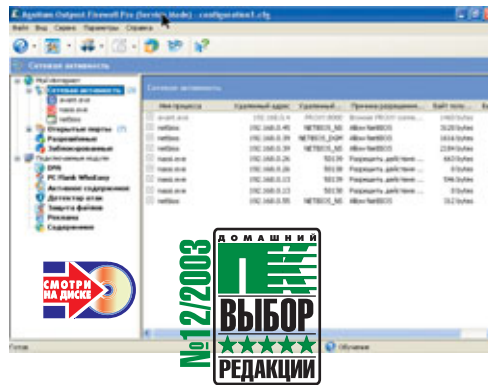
Agnitum Outpost Firewall Pro (Service Mode) - configuration1.cfg

Файл Вид Сервис Параметры Справка

Сетевая активность

Мой Интернет
Сетевая активность (3)
avant.exe
nasa.exe
netbios
Открытые порты (7)
Разрешенные
Заблокированные
Подключаемые модули
DNS
PC Flank WhoEasy
Активное содержимое
Детектор атак
Защита файлов
Реклама
Содержимое

Сетевая активность

| Имя процесса | Удаленный адрес | Удаленный ... | Причина разрешения ... | Байт полу... |
|---|---|---|---|---|
| avant.exe | 192.168.0.4 | PROXY:8080 | Browse PROXY conne... | 1492 bytes |
| netbios | 192.168.0.40 | NETBIOS_NS | Allow NetBIOS | 3120 bytes |
| netbios | 192.168.0.39 | NETBIOS_DGM | Allow NetBIOS | 1616 bytes |
| netbios | 192.168.0.39 | NETBIOS_NS | Allow NetBIOS | 2184 bytes |
| nasa.exe | 192.168.0.26 | 50139 | Разрешить действие ... | 663 bytes |
| nasa.exe | 192.168.0.26 | 50139 | Разрешить действие ... | 0 bytes |
| nasa.exe | 192.168.0.13 | 50139 | Разрешить действие ... | 546 bytes |
| nasa.exe | 192.168.0.13 | 50139 | Разрешить действие ... | 0 bytes |
| netbios | 192.168.0.55 | NETBIOS_NS | Allow NetBIOS | 312 bytes |

Готов

Обучение

СМОТРИ НА ДИСКЕ

№12/2003

ДОМАШНИЙ ПК ВЫБОР РЕДАКЦИИ